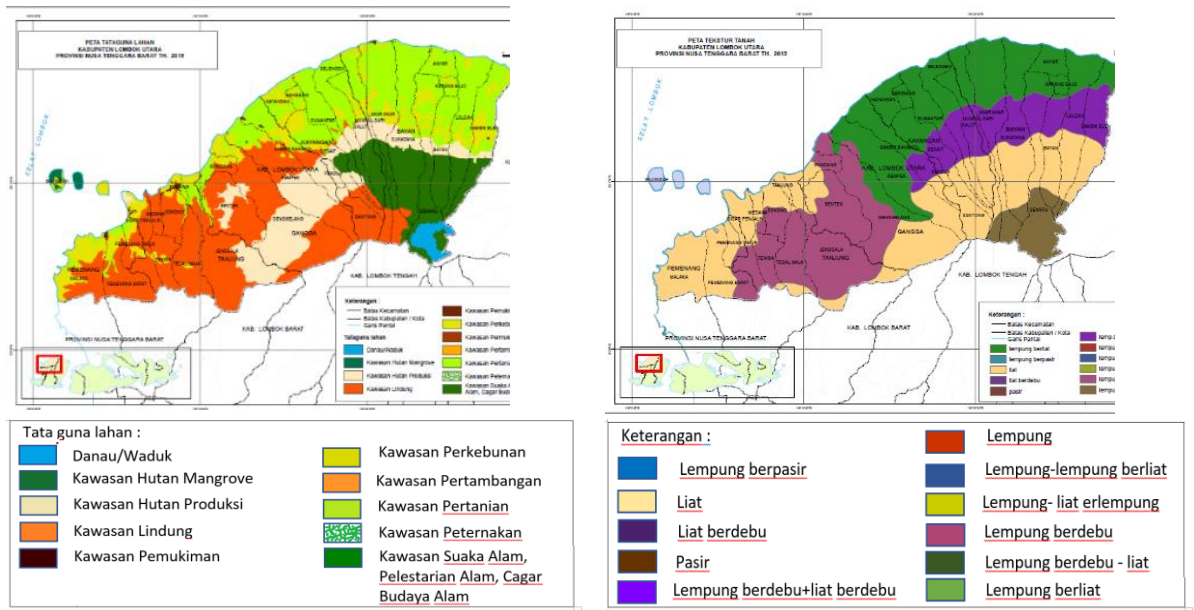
PETA TATAGUNA LAHAN
KABUPATEN LOMBOK UTARA
PROVINSI NUSA TENGGARA BARAT TH. 2019

SELAT LOMBOK

KAB. LOMBOK UTARA

BAYAN

KAYANGAN

TANJUNG

GANGGA

PEMENANG

KAB. LOMBOK TENGAH

KAB. LOMBOK BARAT

PROVINSI NUSA TENGGARA BARAT

Keterangan :
Batas Kecamatan
Batas Kabupaten / Kota
Garis Pantai
Tataguna lahan
Danau/Waduk
Kawasan Hutan Mangrove
Kawasan Hutan Produksi
Kawasan Lindung
Kawasan Pemuk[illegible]
Kawasan Perke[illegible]
Kawasan Pertam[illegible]
Kawasan Pertan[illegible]
Kawasan Petern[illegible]
Kawasan Suaka Alam, Cagar Bud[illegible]

PETA TEKSTUR TANAH
KABUPATEN LOMBOK UTARA
PROVINSI NUSA TENGGARA BARAT TH. 2019

SELAT LOMBOK

BAYAN

KAYANGAN

TANJUNG

GANGGA

PEMENANG

KAB. LOMBOK TENGAH

KAB. LOMBOK BARAT

PROVINSI NUSA TENGGARA BARAT

Keterangan :
Batas Kecamatan
Batas Kabupaten / Kota
Garis Pantai
Lempung berliat
Lempung berpasir
liat
liat berdebu
pasir
lemp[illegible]
lempu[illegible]
lempu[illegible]
lempu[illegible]
lempu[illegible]
lempu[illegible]

Tata guna lahan :
Danau/Waduk
Kawasan Hutan Mangrove
Kawasan Hutan Produksi
Kawasan Lindung
Kawasan Pemukiman
Kawasan Perkebunan
Kawasan Pertambangan
Kawasan Pertanian
Kawasan Peternakan
Kawasan Suaka Alam, Pelestarian Alam, Cagar Budaya Alam

Keterangan :
Lempung berpasir
Liat
Liat berdebu
Pasir
Lempung berdebu+liat berdebu
Lempung
Lempung-lempung berliat
Lempung- liat erlempung
Lempung berdebu
Lempung berdebu - liat
Lempung berliat